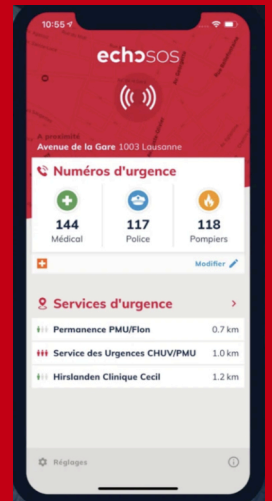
10:55

echosos

À proximité
Avenue de la Gare 1003 Lausanne

Numéros d'urgence

144
Médical

117
Police

118
Pompiers

Modifier

Services d'urgence

Permanence PMU/Flon 0.7 km

Service des Urgences CHUV/PMU 1.0 km

Hirslanden Clinique Cecil 1.2 km

Réglages